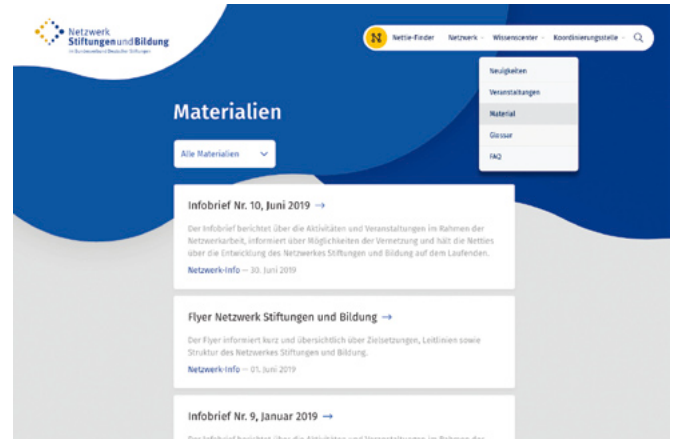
Netzwerk
Stiftungen und Bildung
im Bundesverband Deutscher Stiftungen

N Nettie-Finder Netzwerk Wissenscenter Koordinierungsstelle

Neuigkeiten
Veranstaltungen
Material
Glossar
FAQ

Materialien

Alle Materialien

Infobrief Nr. 10, Juni 2019 →

Der Infobrief berichtet über die Aktivitäten und Veranstaltungen im Rahmen der Netzwerkarbeit, informiert über Möglichkeiten der Vernetzung und hält die Netties über die Entwicklung des Netzwerkes Stiftungen und Bildung auf dem Laufenden.

Netzwerk-Info — 30. Juni 2019

Flyer Netzwerk Stiftungen und Bildung →

Der Flyer informiert kurz und übersichtlich über Zielsetzungen, Leitlinien sowie Struktur des Netzwerkes Stiftungen und Bildung.

Netzwerk-Info — 01. Juni 2019

Infobrief Nr. 9, Januar 2019 →

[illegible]